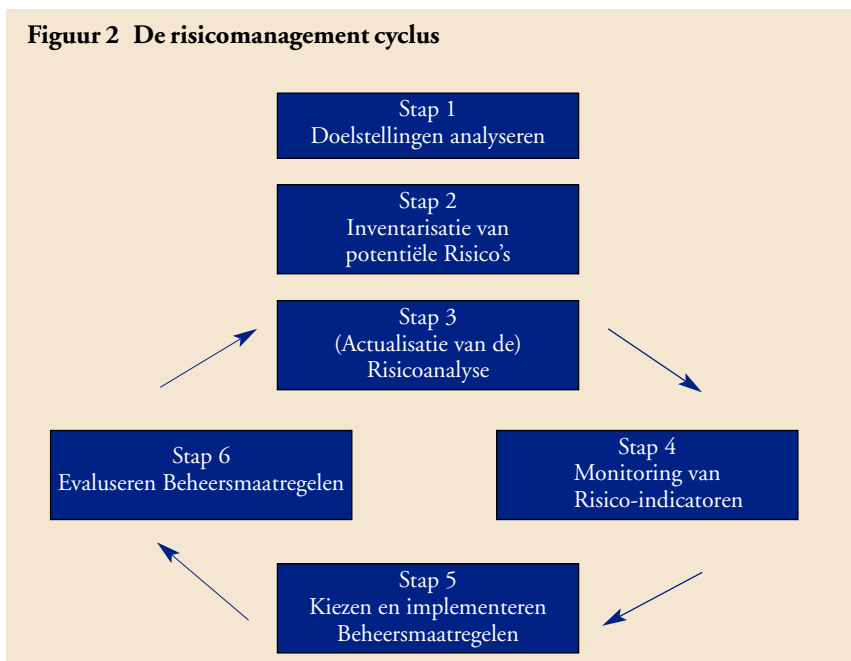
Figuur 2 De risicomanagement cyclus

Stap 1
Doelstellingen analyseren

Stap 2
Inventarisatie van potentiële Risico's

Stap 3
(Actualisatie van de) Risicoanalyse

Stap 4
Monitoring van Risico-indicatoren

Stap 5
Kiezen en implementeren Beheersmaatregelen

Stap 6
Evaluseren Beheersmaatregelen